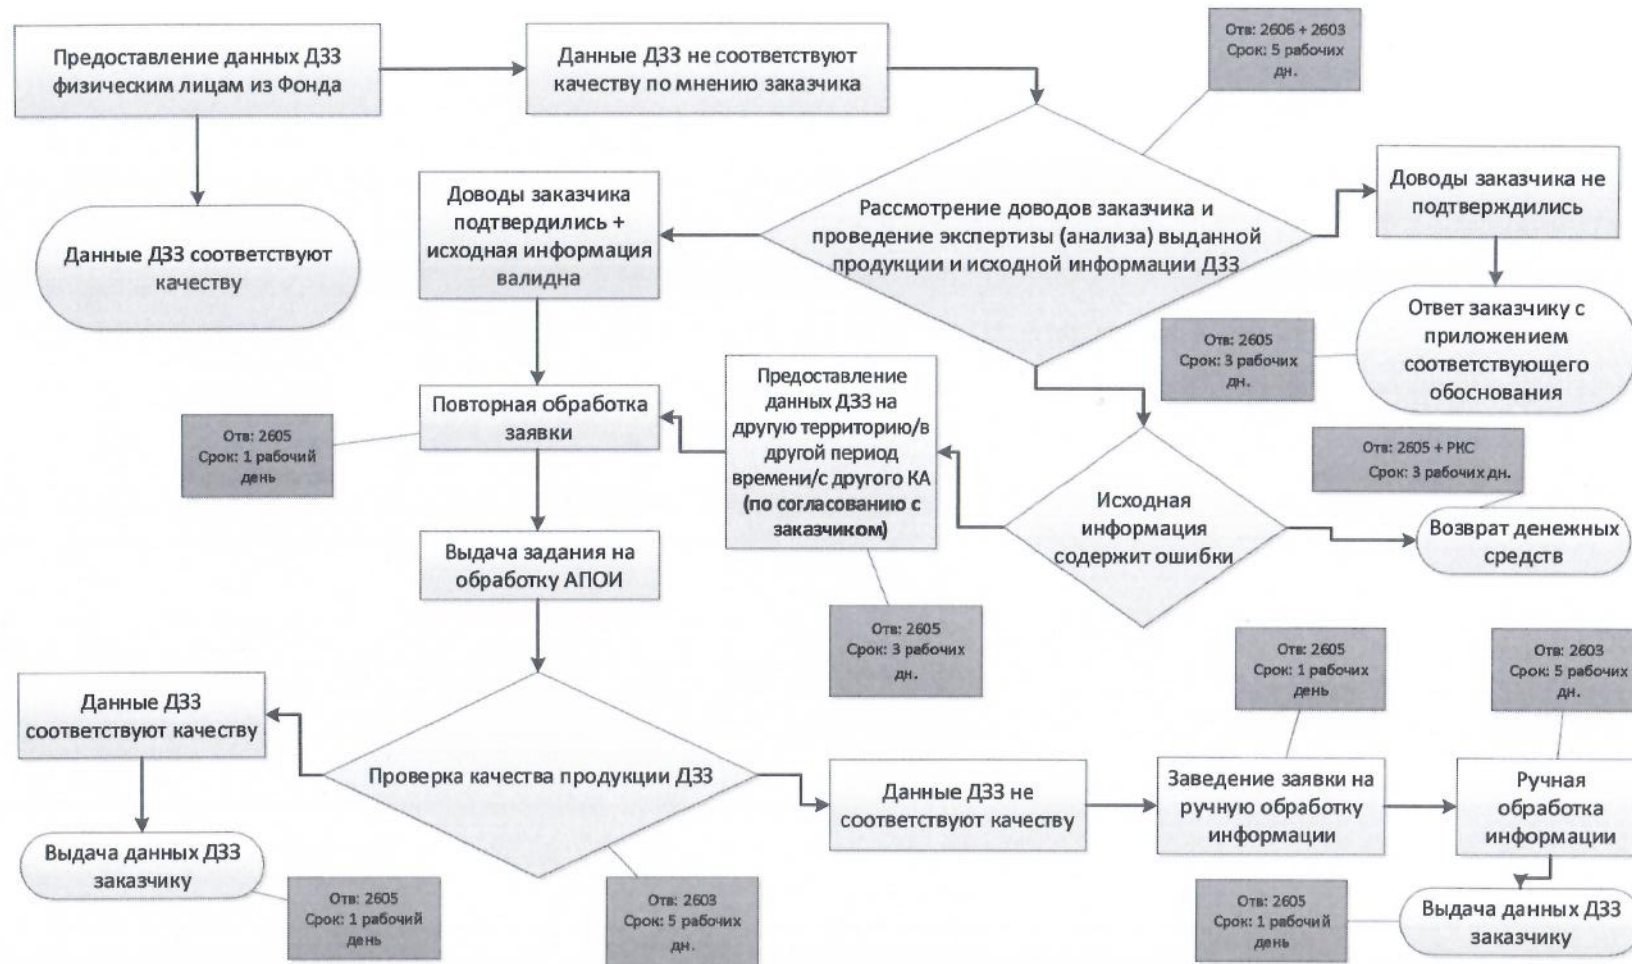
Предоставление данных ДЗЗ физическим лицам из Фонда

Данные ДЗЗ не соответствуют качеству по мнению заказчика

Отв: 2606 + 2603
Срок: 5 рабочих дн.

Данные ДЗЗ соответствуют качеству

Доводы заказчика подтвердились + исходная информация валидна

Рассмотрение доводов заказчика и проведение экспертизы (анализа) выданной продукции и исходной информации ДЗЗ

Доводы заказчика не подтверждились

Ответ заказчику с приложением соответствующего обоснования

Отв: 2605
Срок: 3 рабочих дн.

Повторная обработка заявки

Отв: 2605
Срок: 1 рабочий день

Предоставление данных ДЗЗ на другую территорию/в другой период времени/с другого КА **(по согласованию с заказчиком)**

Исходная информация содержит ошибки

Отв: 2605 + РКС
Срок: 3 рабочих дн.

Возврат денежных средств

Выдача задания на обработку АПОИ

Отв: 2605
Срок: 3 рабочих дн.

Отв: 2605
Срок: 1 рабочих день

Отв: 2603
Срок: 5 рабочих дн.

Данные ДЗЗ соответствуют качеству

Проверка качества продукции ДЗЗ

Данные ДЗЗ не соответствуют качеству

Заведение заявки на ручную обработку информации

Ручная обработка информации

Выдача данных ДЗЗ заказчику

Отв: 2605
Срок: 1 рабочий день

Отв: 2603
Срок: 5 рабочих дн.

Отв: 2605
Срок: 1 рабочий день

Выдача данных ДЗЗ заказчику